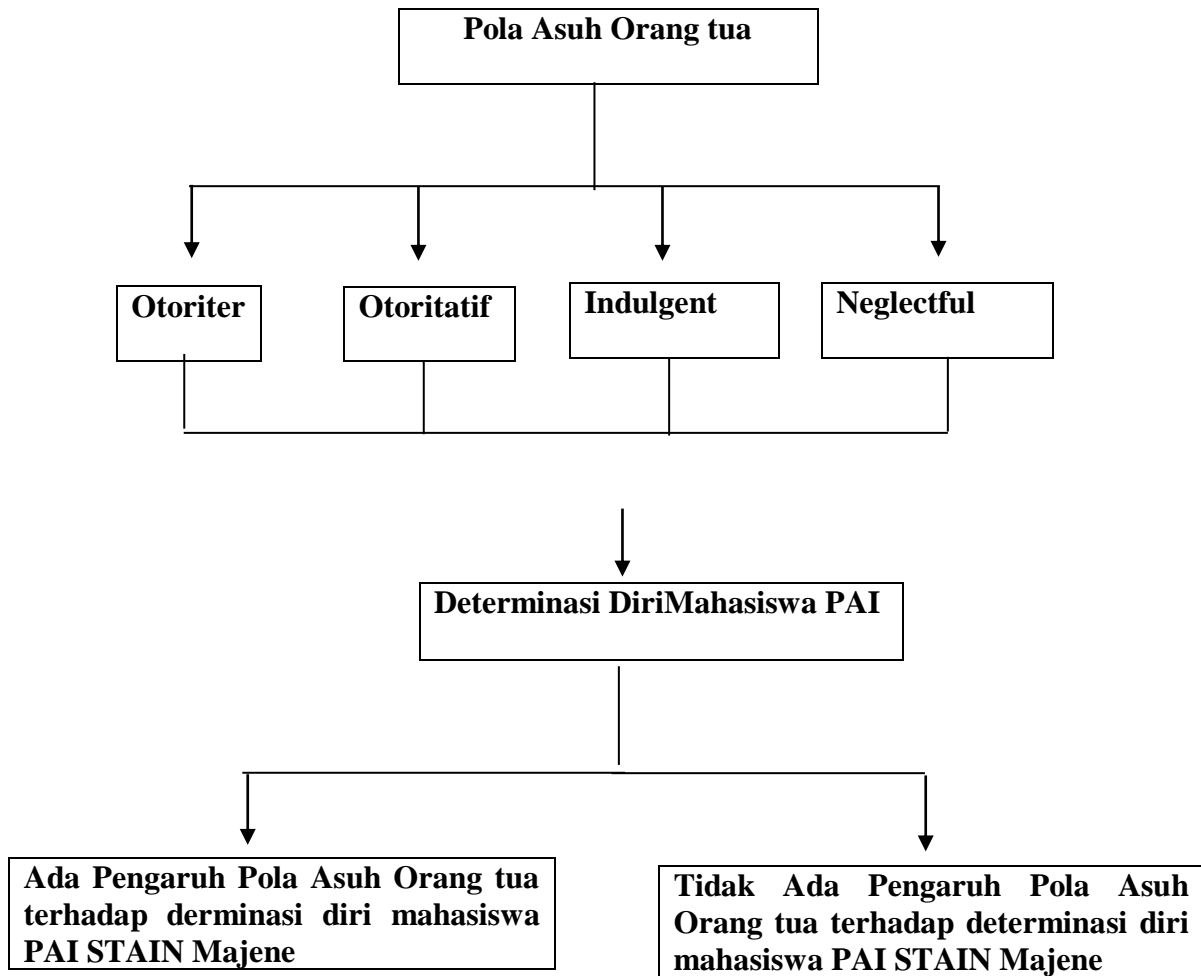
Pola Asuh Orang tua

Otoriter

Otoritatif

Indulgent

Neglectful

Determinasi DiriMahasiswa PAI

Ada Pengaruh Pola Asuh Orang tua terhadap derminasi diri mahasiswa PAI STAIN Majene

Tidak Ada Pengaruh Pola Asuh Orang tua terhadap determinasi diri mahasiswa PAI STAIN Majene